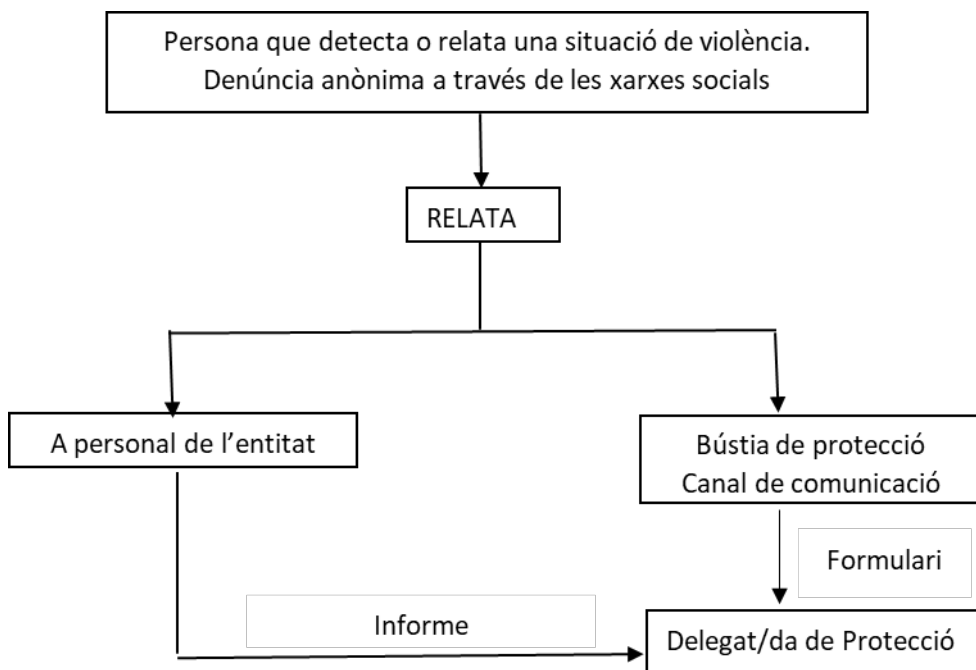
Persona que detecta o relata una situació de violència.
Denúncia anònima a través de les xarxes socials

RELATA

A personal de l’entitat

Bústia de protecció
Canal de comunicació

Formulari

Informe

Delegat/da de Protecció